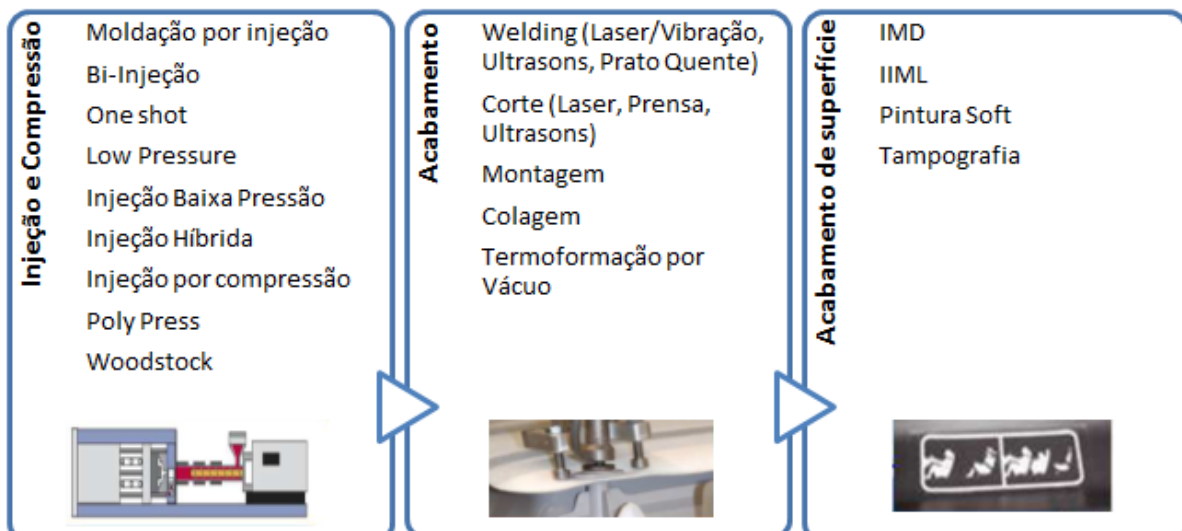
Injeção e Compressão

Moldação por injeção

Bi-Injeção

One shot

Low Pressure

Injeção Baixa Pressão

Injeção Híbrida

Injeção por compressão

Poly Press

Woodstock

Acabamento

Welding (Laser/Vibração, Ultrasons, Prato Quente)

Corte (Laser, Prensa, Ultrasons)

Montagem

Colagem

Termoformação por Vácuo

Acabamento de superfície

IMD

IIML

Pintura Soft

Tampografia